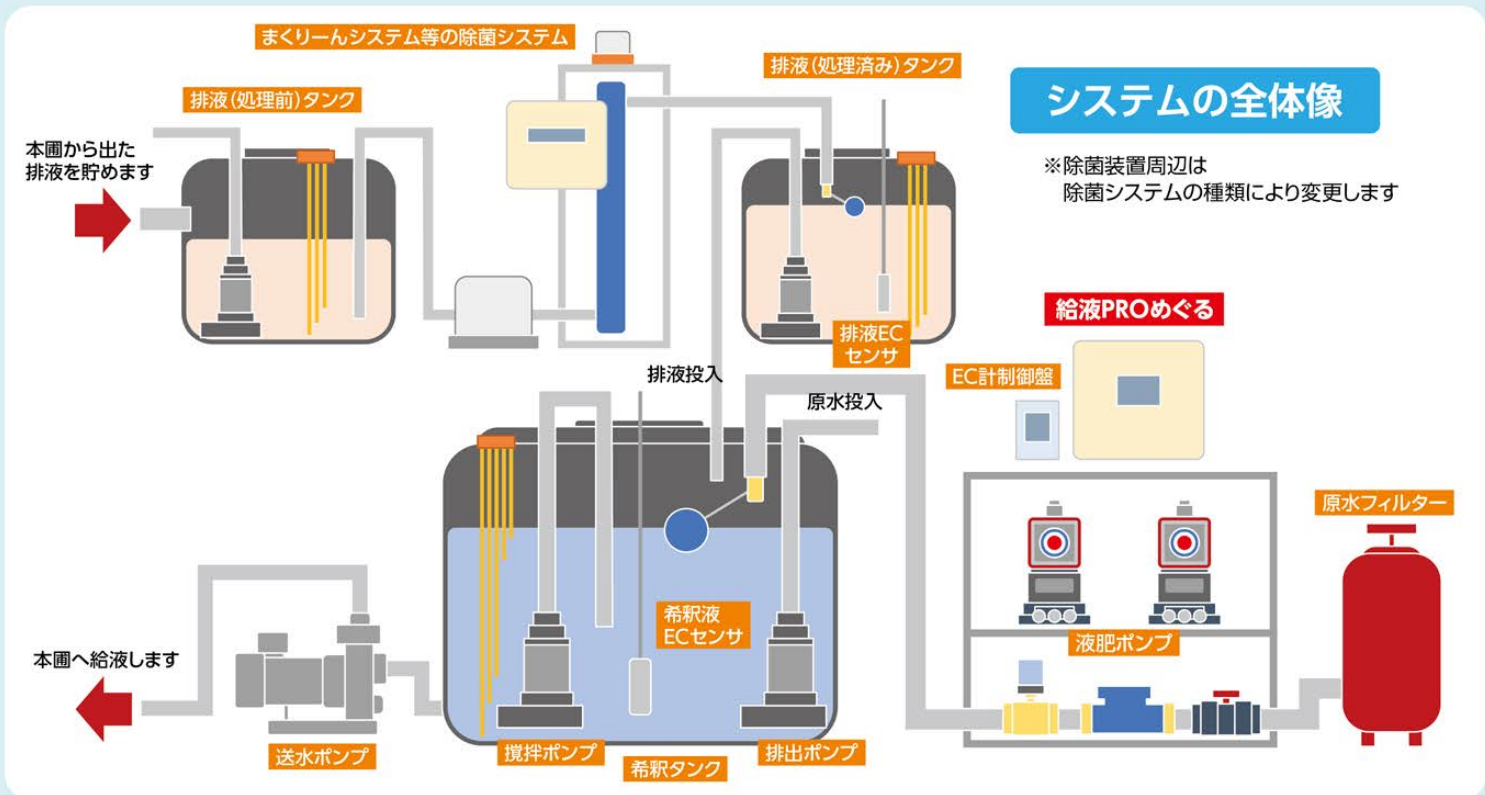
まくりーんシステム等の除菌システム

排液(処理前)タンク

本圃から出た
排液を貯めます

排液(処理済み)タンク

システムの全体像

※除菌装置周辺は
除菌システムの種類により変更します

排液EC
センサ

給液PROめぐる

EC計制御盤

排液投入

原水投入

原水フィルター

希釈液
ECセンサ

液肥ポンプ

本圃へ給液します

送水ポンプ

撹拌ポンプ

希釈タンク

排出ポンプ